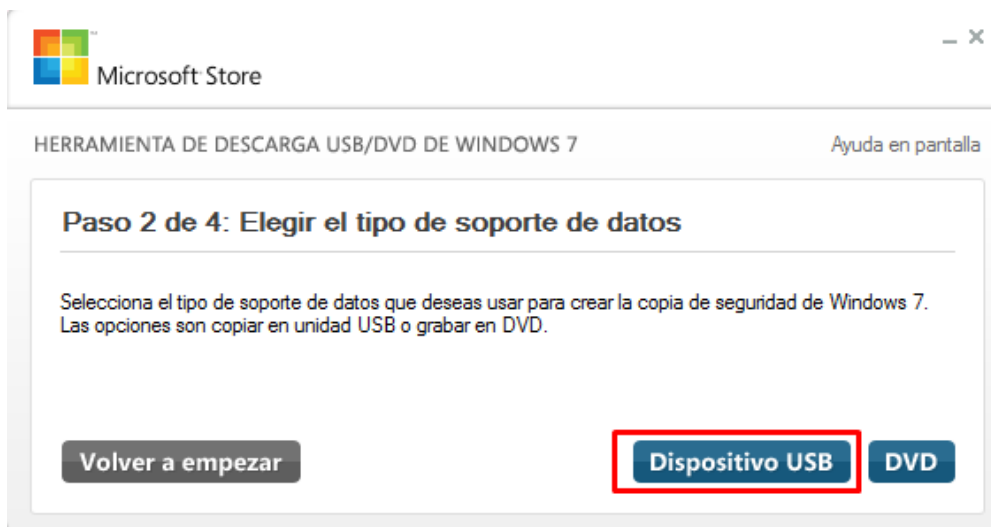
Microsoft Store

– ×

HERRAMIENTA DE DESCARGA USB/DVD DE WINDOWS 7

Ayuda en pantalla

Paso 2 de 4: Elegir el tipo de soporte de datos

Selecciona el tipo de soporte de datos que deseas usar para crear la copia de seguridad de Windows 7. Las opciones son copiar en unidad USB o grabar en DVD.

Volver a empezar

Dispositivo USB

DVD